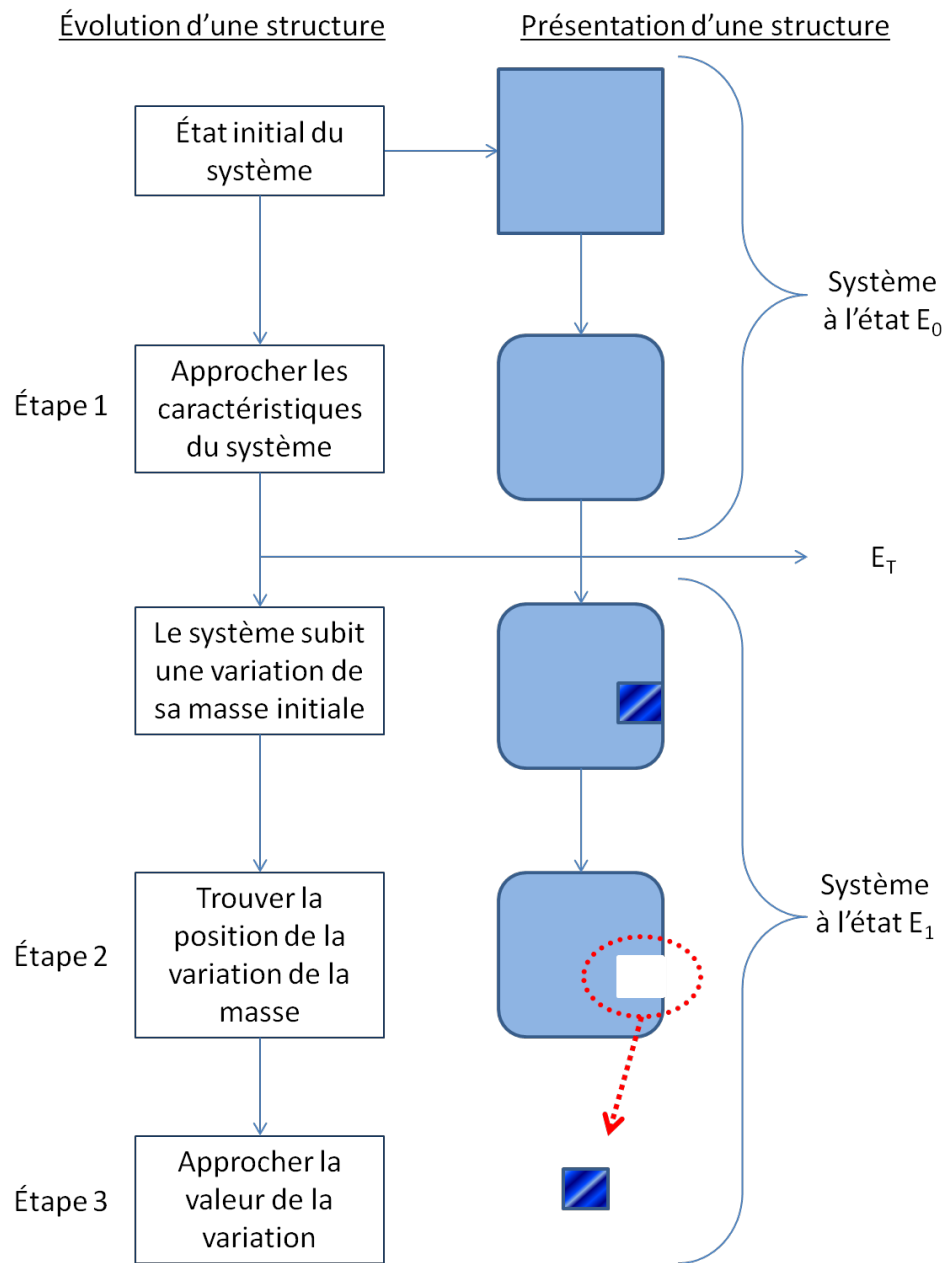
Évolution d'une structure

Présentation d'une structure

État initial du système

Système à l'état $E_0$

Étape 1

Approcher les caractéristiques du système

$E_T$

Le système subit une variation de sa masse initiale

Étape 2

Trouver la position de la variation de la masse

Système à l'état $E_1$

Étape 3

Approcher la valeur de la variation